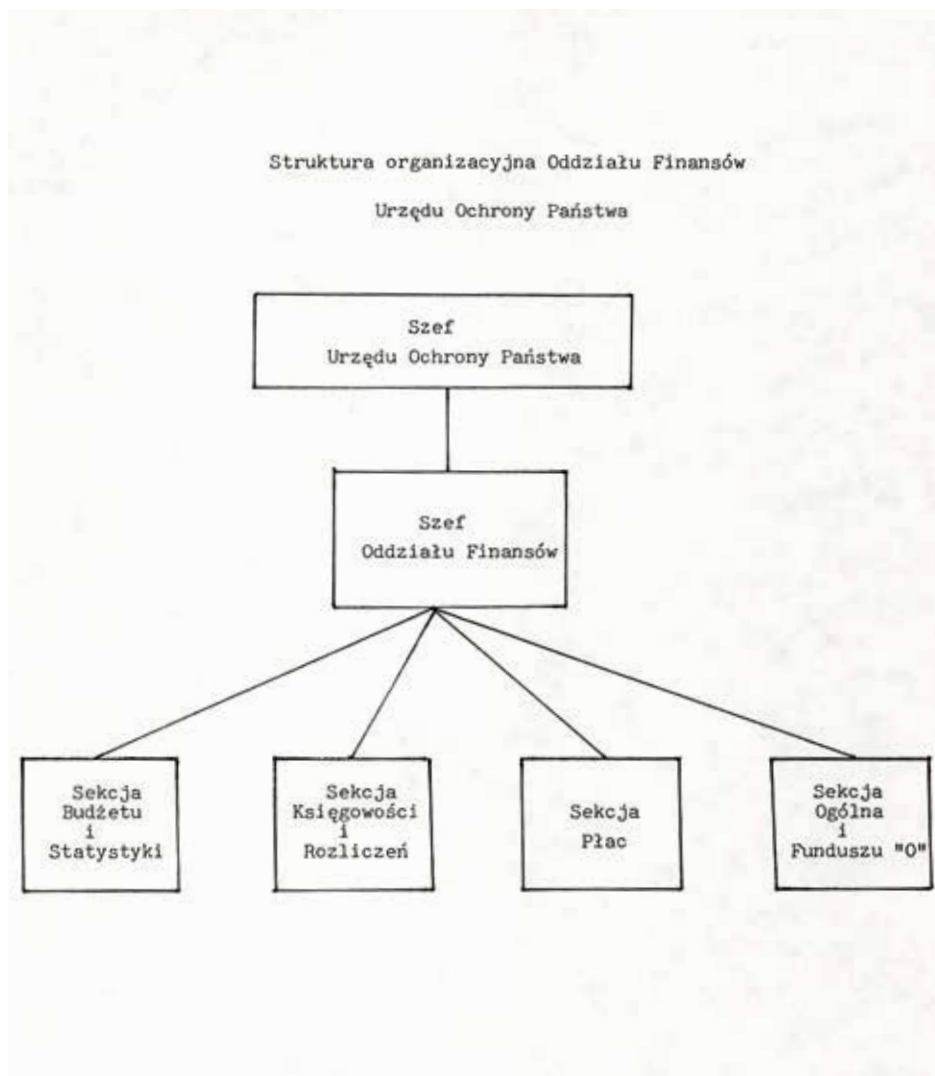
Struktura organizacyjna Oddziału Finansów

Urzędu Ochrony Państwa

Szef
Urzędu Ochrony Państwa

Szef
Oddziału Finansów

Sekcja
Budżetu
i
Statystyki

Sekcja
Księgowości
i
Rozliczeń

Sekcja
Płac

Sekcja
Ogólna
i
Funduszu "O"